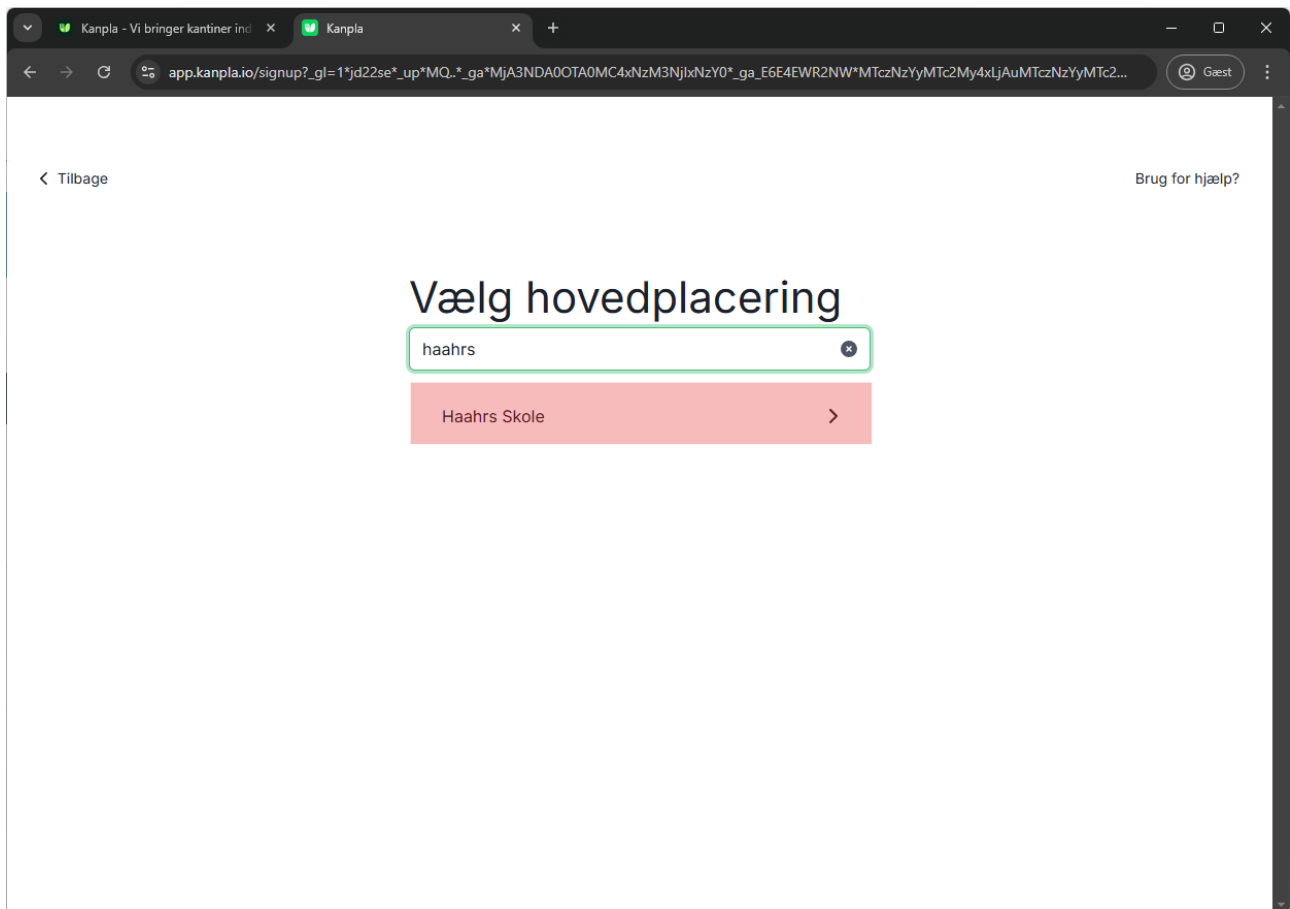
Kanpla - Vi bringer kantiner ind
Kanpla

app.kanpla.io/signup?_gl=1*jd22se*_up*MQ..*_ga*MjA3NDA0OTA0MC4xNzM3NjIxNzY0*_ga_E6E4EWR2NW*MTczNzYyMTc2My4xLjAuMTczNzYyMTc2...

Gæst

Tilbage

Brug for hjælp?

Vælg hovedplacering

haahrs

Haahrs Skole